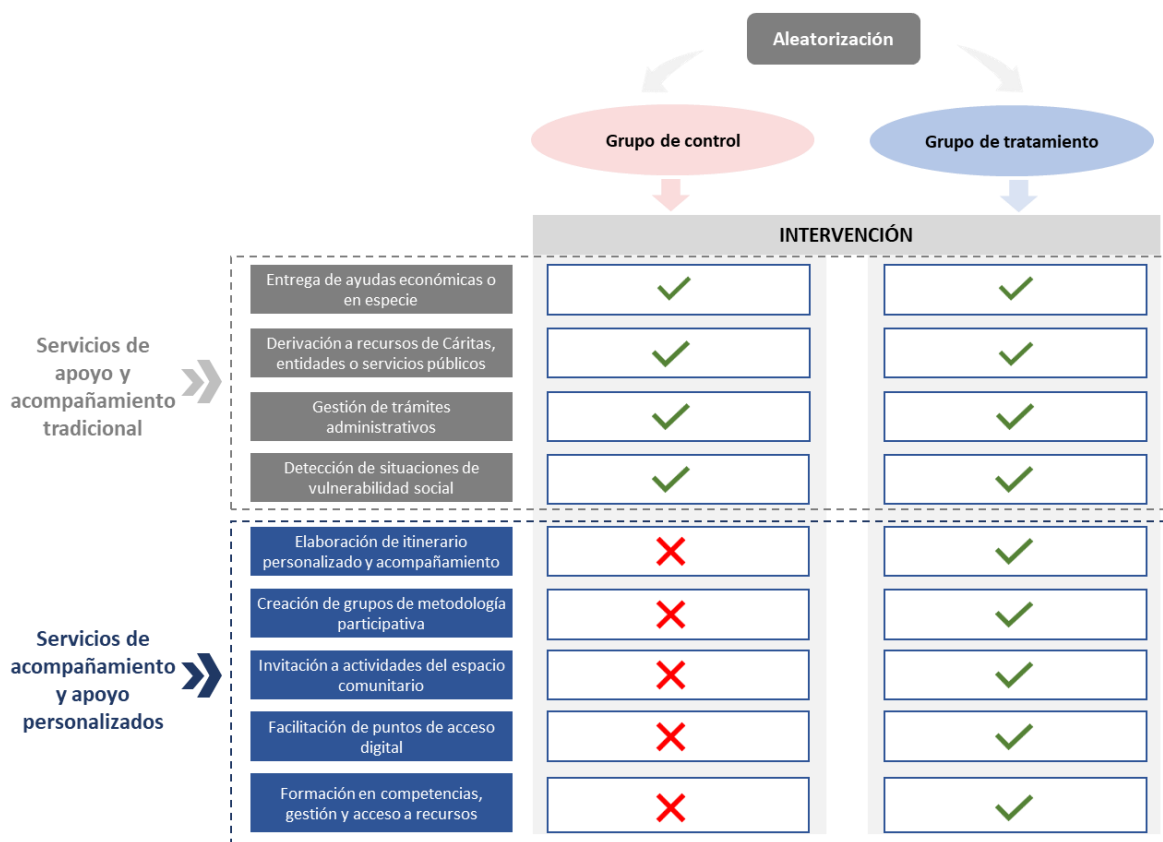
Aleatorización

Grupo de control

Grupo de tratamiento

INTERVENCIÓN

Servicios de apoyo y acompañamiento tradicional

Entrega de ayudas económicas o en especie

Derivación a recursos de Cáritas, entidades o servicios públicos

Gestión de trámites administrativos

Detección de situaciones de vulnerabilidad social

Servicios de acompañamiento y apoyo personalizados

Elaboración de itinerario personalizado y acompañamiento

Creación de grupos de metodología participativa

Invitación a actividades del espacio comunitario

Facilitación de puntos de acceso digital

Formación en competencias, gestión y acceso a recursos